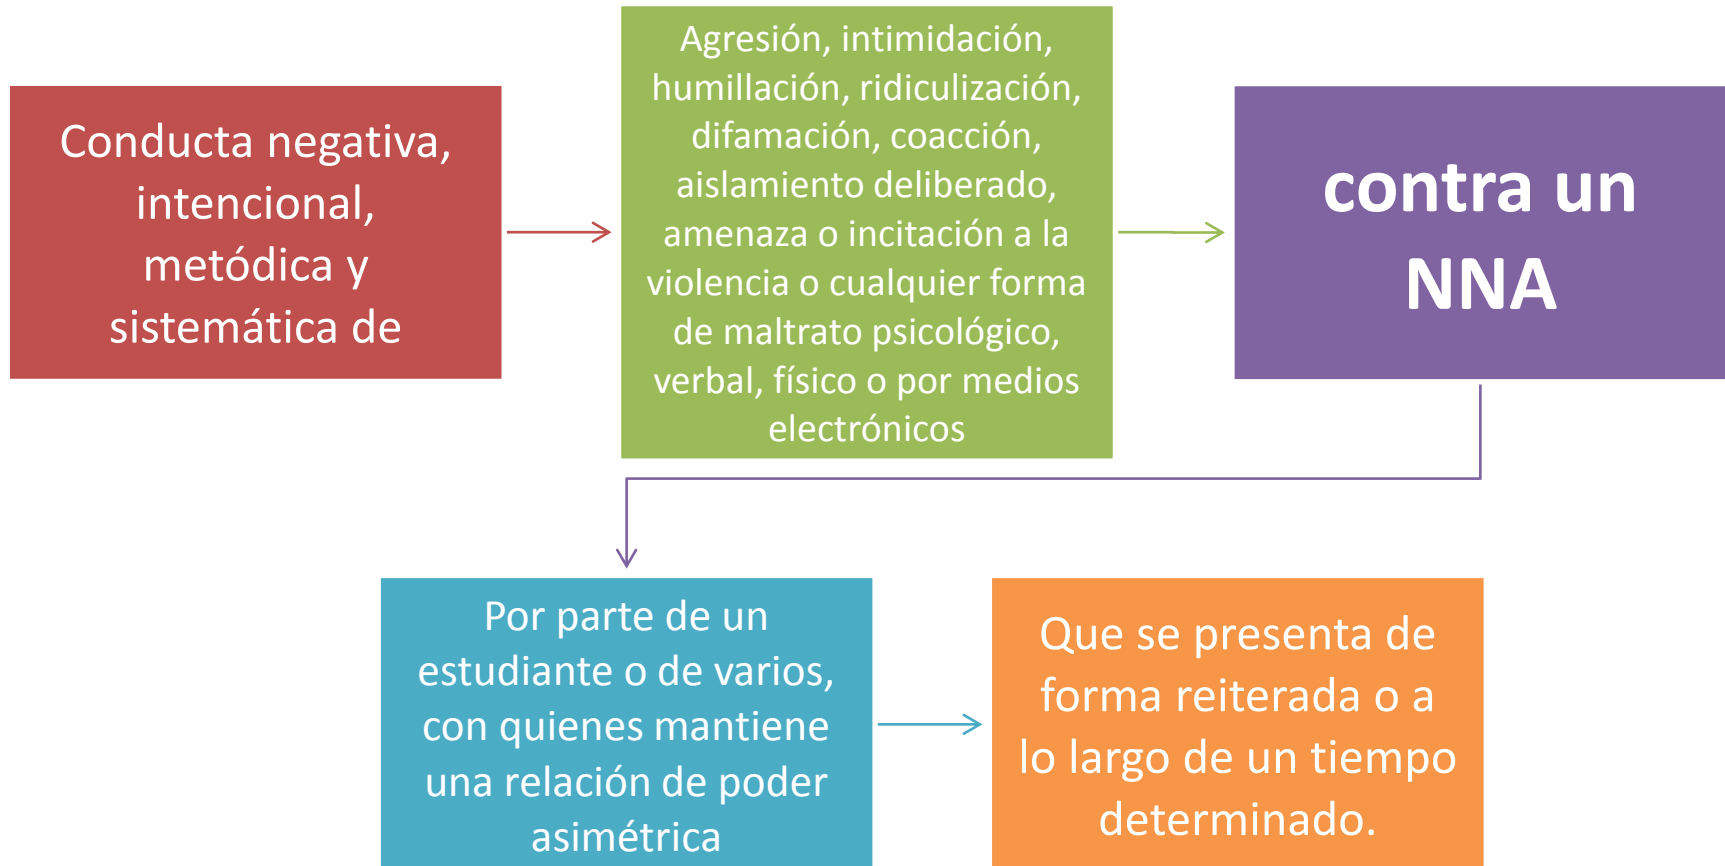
Conducta negativa, intencional, metódica y sistemática de

Agresión, intimidación, humillación, ridiculización, difamación, coacción, aislamiento deliberado, amenaza o incitación a la violencia o cualquier forma de maltrato psicológico, verbal, físico o por medios electrónicos

contra un NNA

Por parte de un estudiante o de varios, con quienes mantiene una relación de poder asimétrica

Que se presenta de forma reiterada o a lo largo de un tiempo determinado.